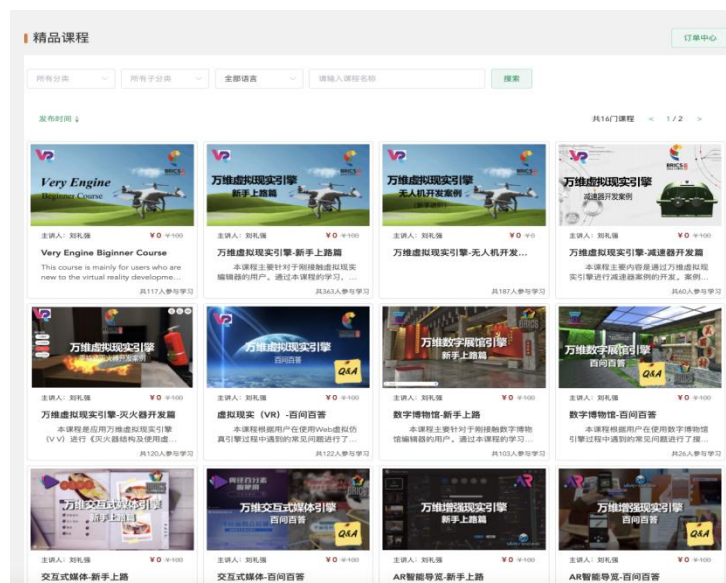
精品课程

订单中心

所有分类 所有子分类 全部语言 请输入课程名称 搜索

发布时间

共16门课程 < 1 / 2 >

VR Very Engine Beginner Course

主讲人：刘礼强 ¥0 ¥100

Very Engine Biginner Course

This course is mainly for users who are new to the virtual reality developme...

共117人参与学习

VR 万维虚拟现实引擎 新手上路篇

主讲人：刘礼强 ¥0 ¥100

万维虚拟现实引擎-新手上路篇

本课程主要针对于刚接触虚拟现实编辑器的用户。通过本课程的学习，...

共363人参与学习

VR 万维虚拟现实引擎 无人机开发案例

主讲人：刘礼强 ¥0 ¥100

万维虚拟现实引擎-无人机开发...

共187人参与学习

万维虚拟现实引擎 减速器开发案例

主讲人：刘礼强 ¥0 ¥100

万维虚拟现实引擎-减速器开发

本课程主要内容是通过万维虚拟现实引擎进行减速器案例的开发。案例...

共60人参与学习

万维虚拟现实引擎

主讲人：刘礼强 ¥0 ¥100

万维虚拟现实引擎-灭火器开发篇

本课程是应用万维虚拟现实引擎（VV）进行《灭火器结构及使用虚...

共120人参与学习

VR 万维虚拟现实引擎 百问百答 Q&A

主讲人：刘礼强 ¥0 ¥100

虚拟现实（VR）-百问百答

本课程根据用户在使用Web虚拟仿真引擎过程中遇到的常见问题进行了...

共122人参与学习

万维数字展馆引擎 新手上路篇

主讲人：刘礼强 ¥0 ¥100

数字博物馆-新手上路

本课程主要针对于刚接触数字博物馆编辑器的用户。通过本课程的学习...

共103人参与学习

万维数字展馆引擎 百问百答 Q&A

主讲人：刘礼强 ¥0 ¥100

数字博物馆-百问百答

本课程根据用户在使用数字博物馆引擎过程中遇到的常见问题进行了搜...

共26人参与学习

万维交互式媒体引擎 新手上路

主讲人：刘礼强 ¥0 ¥100

交互式媒体-新手上路

万维交互式媒体引擎 百问百答 Q&A

主讲人：刘礼强 ¥0 ¥100

交互式媒体-百问百答

AR 万维增强现实引擎 新手上路篇

主讲人：刘礼强 ¥0 ¥100

AR智能导览-新手上路

AR 万维增强现实引擎 百问百答 Q&A

主讲人：刘礼强 ¥0 ¥100

AR智能导览-百问百答